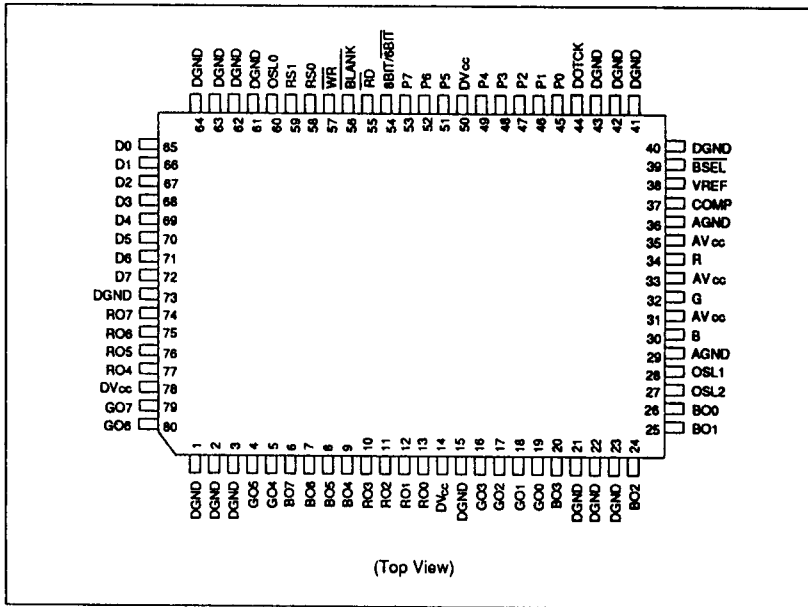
DGND 64
DGND 63
DGND 62
DGND 61
OSL0 60
RS1 59
RS0 58
$\overline{WR}$ 57
$\overline{BLANK}$ 56
$\overline{RD}$ 55
8BIT/$\overline{6BIT}$ 54
P7 53
P6 52
P5 51
DVcc 50
P4 49
P3 48
P2 47
P1 46
P0 45
DOTCK 44
DGND 43
DGND 42
DGND 41

D0 65
D1 66
D2 67
D3 68
D4 69
D5 70
D6 71
D7 72
DGND 73
RO7 74
RO6 75
RO5 76
RO4 77
DVcc 78
GO7 79
GO6 80

40 DGND
39 $\overline{BSEL}$
38 VREF
37 COMP
36 AGND
35 AVcc
34 R
33 AVcc
32 G
31 AVcc
30 B
29 AGND
28 OSL1
27 OSL2
26 BO0
25 BO1

1 DGND
2 DGND
3 DGND
4 GO5
5 GO4
6 BO7
7 BO6
8 BO5
9 BO4
10 RO3
11 RO2
12 RO1
13 RO0
14 DVcc
15 DGND
16 GO3
17 GO2
18 GO1
19 GO0
20 BO3
21 DGND
22 DGND
23 DGND
24 BO2

(Top View)